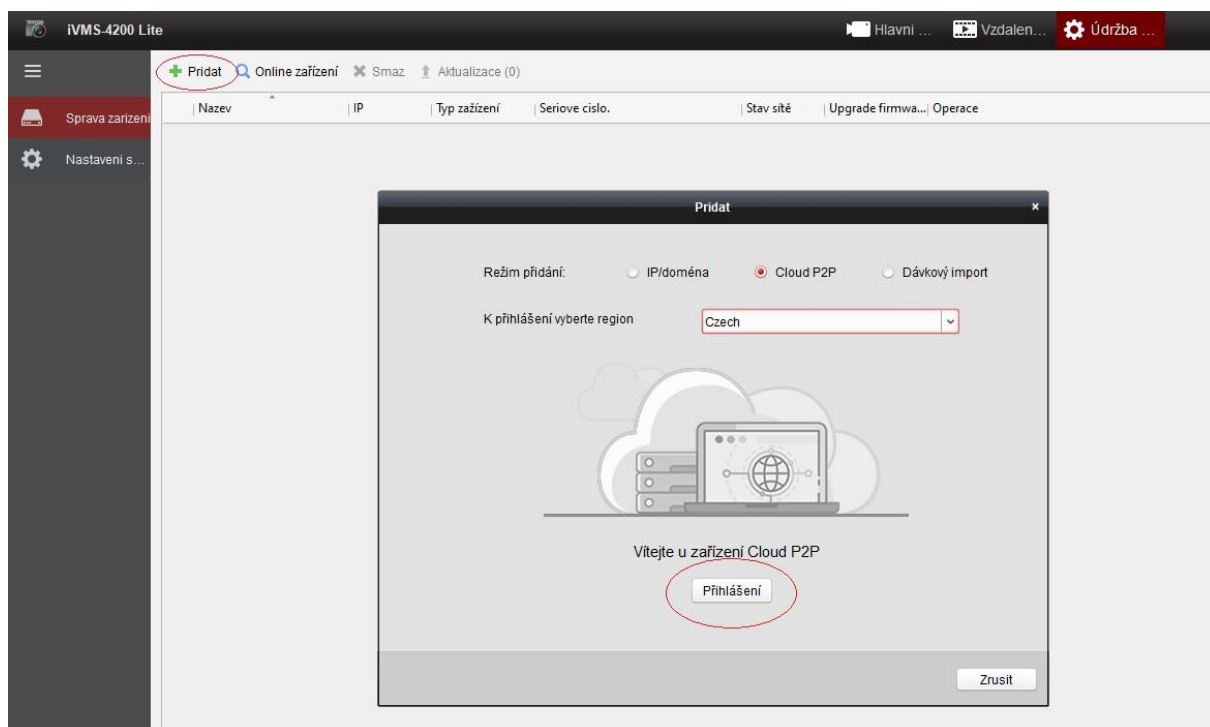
iVMS-4200 Lite

Hlavni ... Vzdalen... Údržba ...

Pridat Online zařízení Smaz Aktualizace (0)

Sprava zarizeni
Nastavení s...

| Nazev | IP | Typ zažízení | Seriove cislo. | Stav sítě | Upgrade firmwa... | Operace |
|---|---|---|---|---|---|---|

Pridat

Režim přidání: IP/doména Cloud P2P Dávkový import

K přihlášení vyberte region Czech

Vitejte u zařízení Cloud P2P

Přihlášení

Zrusit